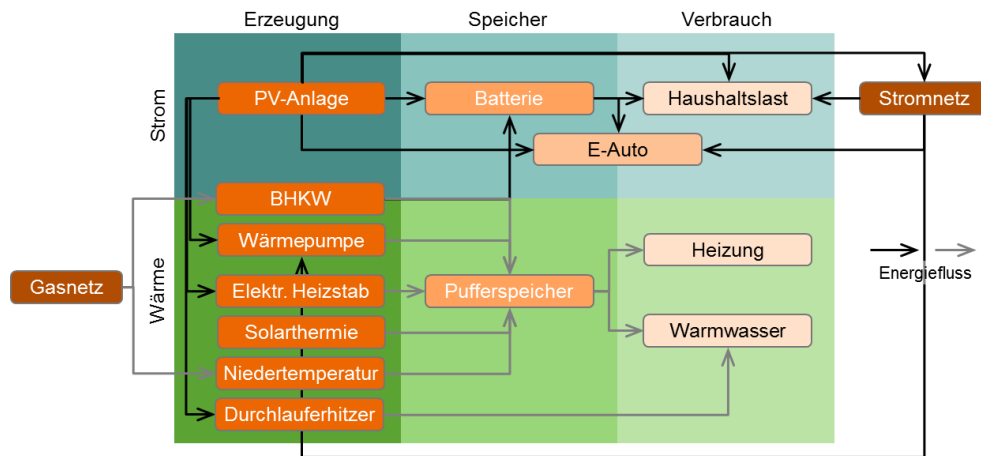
Erzeugung
Speicher
Verbrauch

Strom
PV-Anlage
Batterie
Haushaltslast
Stromnetz
E-Auto
BHKW

Wärme
Wärmepumpe
Gasnetz
Elektr. Heizstab
Pufferspeicher
Solarthermie
Niedertemperatur
Durchlauferhitzer
Heizung
Warmwasser

Energiefluss